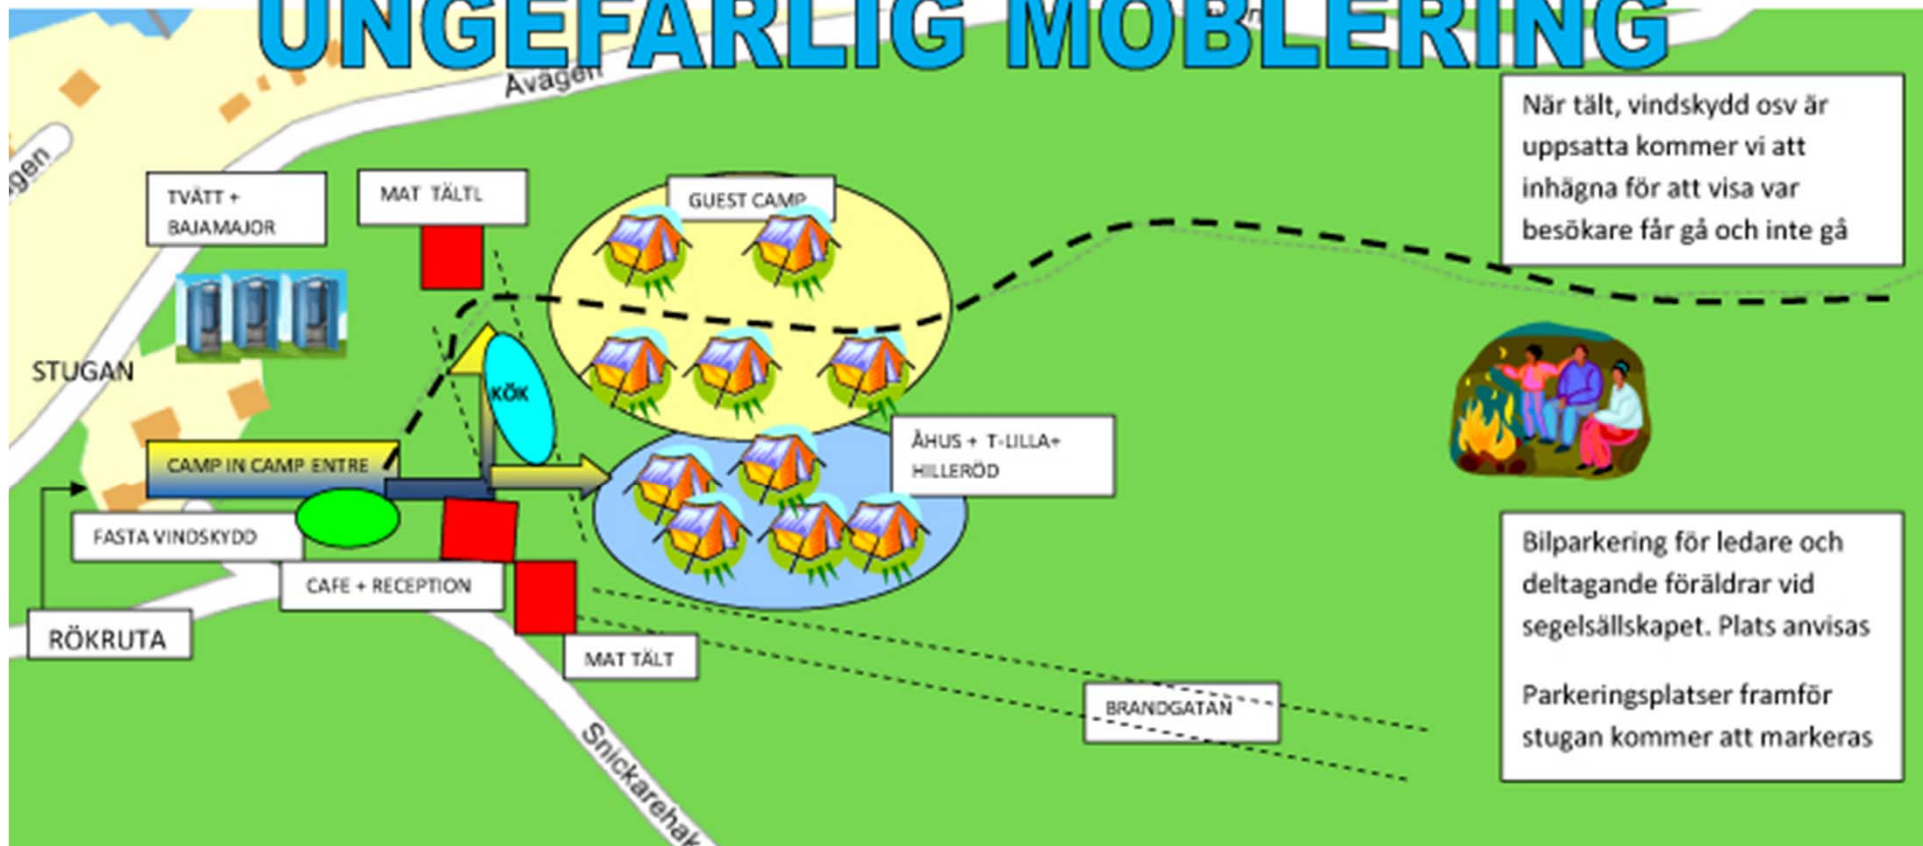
UNGEFÄRLIG MÖBLERING

Avägen

gen

När tält, vindskydd osv är uppsatta kommer vi att inhägna för att visa var besökare får gå och inte gå

TVÄTT + BAJAMAJOR

MAT TÄLTL

GUEST CAMP

STUGAN

KÖK

CAMP IN CAMP ENTRE

ÅHUS + T-LILLA+ HILLERÖD

FASTA VINDSKYDD

CAFE + RECEPTION

RÖKRUTA

MAT TÄLT

BRANDGATAN

Snickarehak

Bilparkering för ledare och deltagande föräldrar vid segelsällskapet. Plats anvisas

Parkeringsplatser framför stugan kommer att markeras